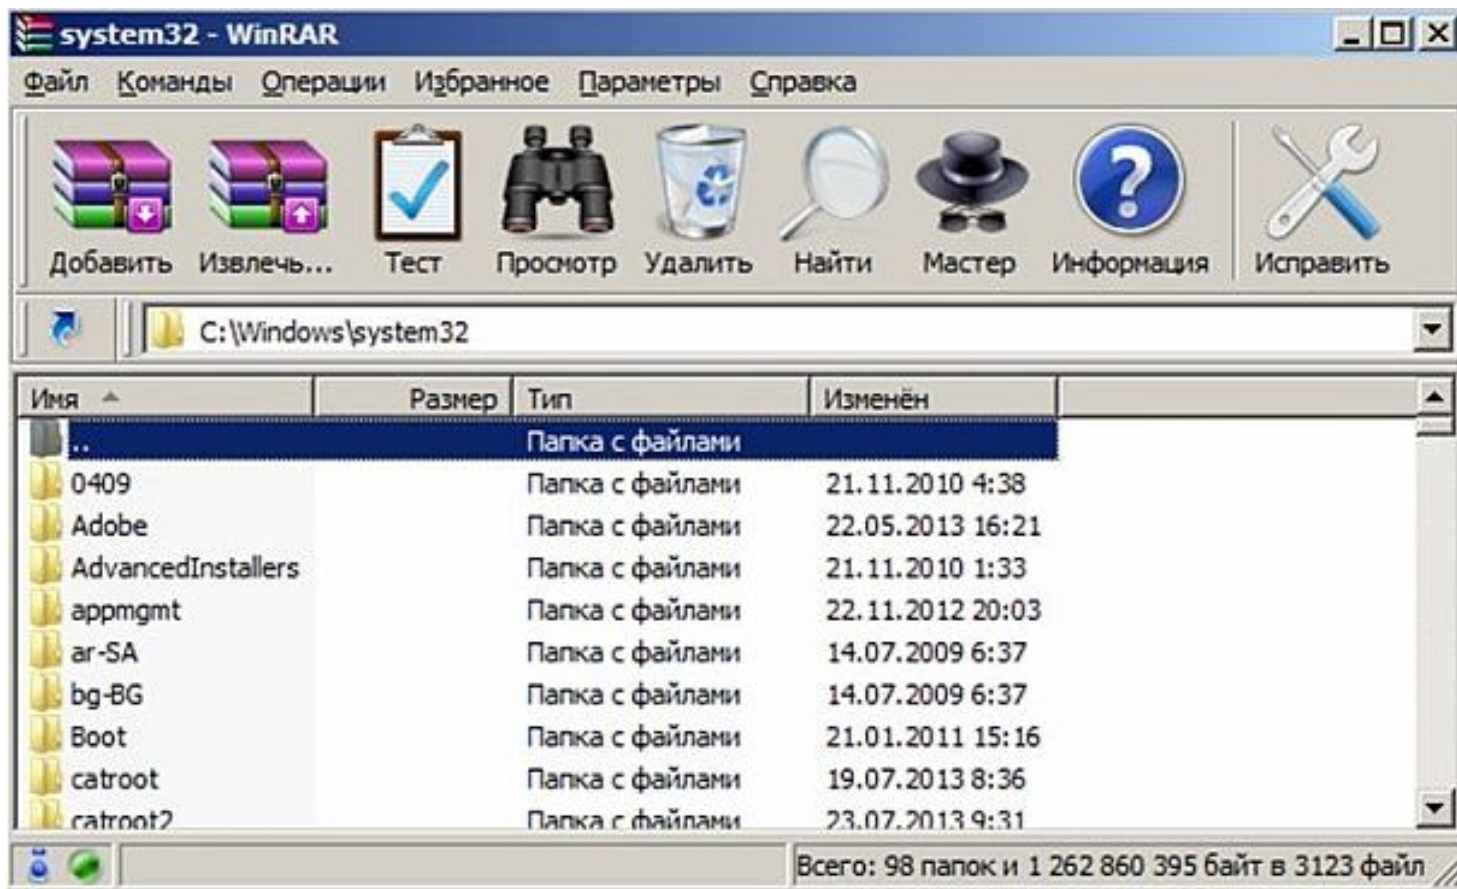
system32 - WinRAR

Файл Команды Операции Избранное Параметры Справка

Добавить Извлечь... Тест Просмотр Удалить Найти Мастер Информация Исправить

C:\Windows\system32

| Имя | Размер | Тип | Изменён |
|---|---|---|---|
| .. | | Папка с файлами | |
| 0409 | | Папка с файлами | 21.11.2010 4:38 |
| Adobe | | Папка с файлами | 22.05.2013 16:21 |
| AdvancedInstallers | | Папка с файлами | 21.11.2010 1:33 |
| appmgmt | | Папка с файлами | 22.11.2012 20:03 |
| ar-SA | | Папка с файлами | 14.07.2009 6:37 |
| bg-BG | | Папка с файлами | 14.07.2009 6:37 |
| Boot | | Папка с файлами | 21.01.2011 15:16 |
| catroot | | Папка с файлами | 19.07.2013 8:36 |
| catroot2 | | Папка с файлами | 23.07.2013 9:31 |

Всего: 98 папок и 1 262 860 395 байт в 3123 файл